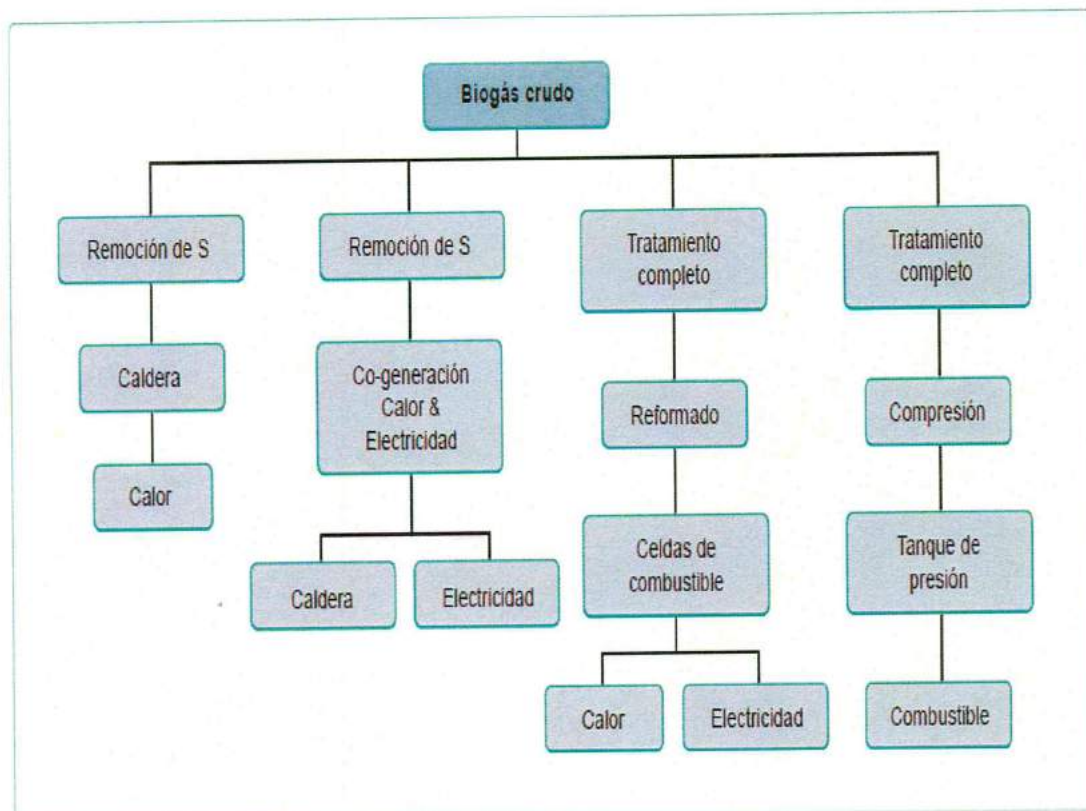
Biogás crudo

Remoción de S

Caldera

Calor

Remoción de S

Co-generación Calor & Electricidad

Caldera

Electricidad

Tratamiento completo

Reformado

Celdas de combustible

Calor

Electricidad

Tratamiento completo

Compresión

Tanque de presión

Combustible